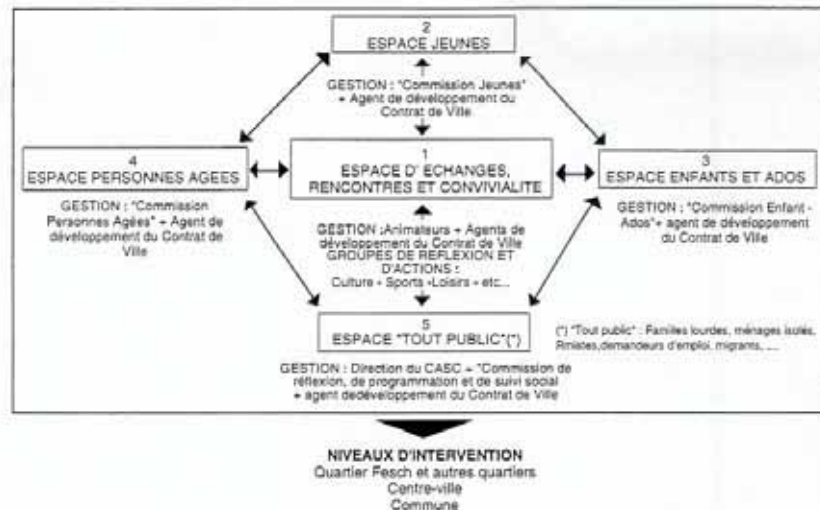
2
ESPACE JEUNES

GESTION : "Commission Jeunes" + Agent de développement du Contrat de Ville

4
ESPACE PERSONNES AGEES

GESTION : "Commission Personnes Agées" + Agent de développement du Contrat de Ville

1
ESPACE D' ECHANGES, RENCONTRES ET CONVIVIALITE

GESTION :Animateurs + Agents de développement du Contrat de Ville
GROUPES DE REFLEXION ET D'ACTIONS :
Culture + Sports +Loisirs + etc...

3
ESPACE ENFANTS ET ADOS

GESTION : "Commission Enfant - Ados"+ agent de développement du Contrat de Ville

5
ESPACE "TOUT PUBLIC"(*)

(*) "Tout public" : Familles lourdes, ménages isolés, Rmistes,demandeurs d'emploi, migrants, ....

GESTION : Direction du CASC + "Commission de réflexion, de programmation et de suivi social + agent dedéveloppement du Contrat de Ville

NIVEAUX D'INTERVENTION
Quartier Fesch et autres quartiers
Centre-ville
Commune